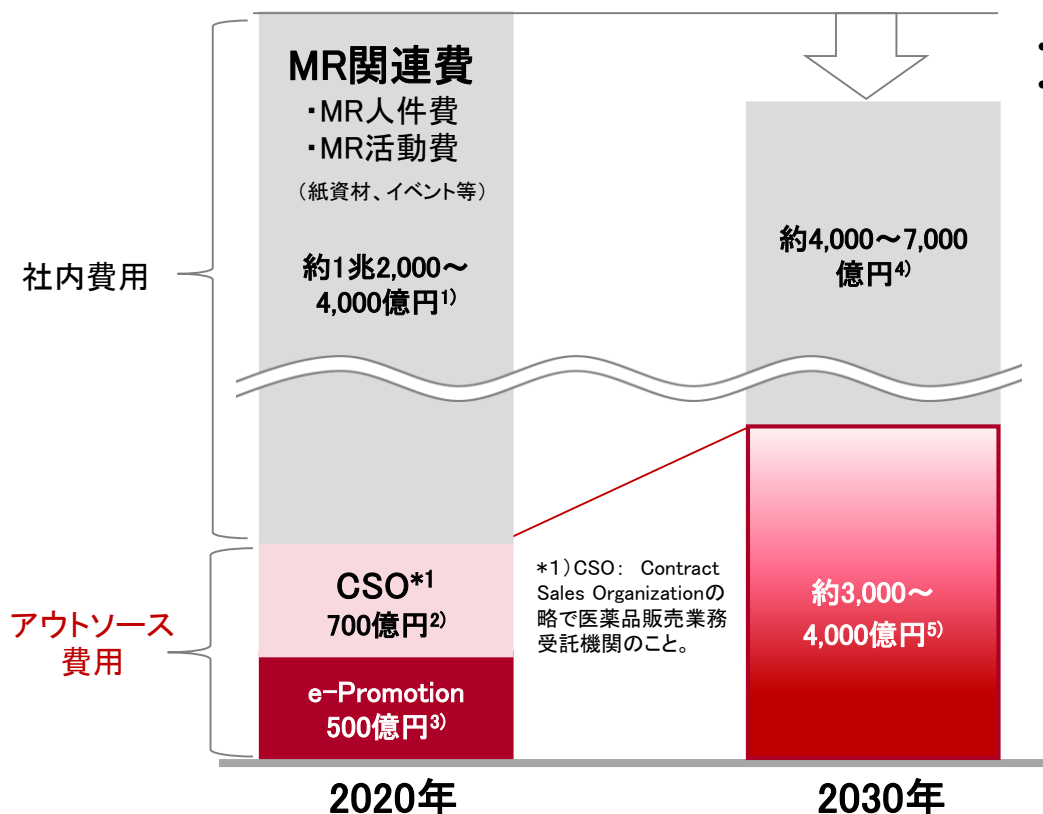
MR関連費
・MR人件費
・MR活動費
（紙資材、イベント等）

約1兆2,000～4,000億円$^{1)}$

社内費用

約4,000～7,000億円$^{4)}$

CSO$^{*1}$
700億円$^{2)}$

e-Promotion
500億円$^{3)}$

アウトソース費用

＊1）CSO： Contract Sales Organizationの略で医薬品販売業務受託機関のこと。

約3,000～4,000億円$^{5)}$

2020年

2030年